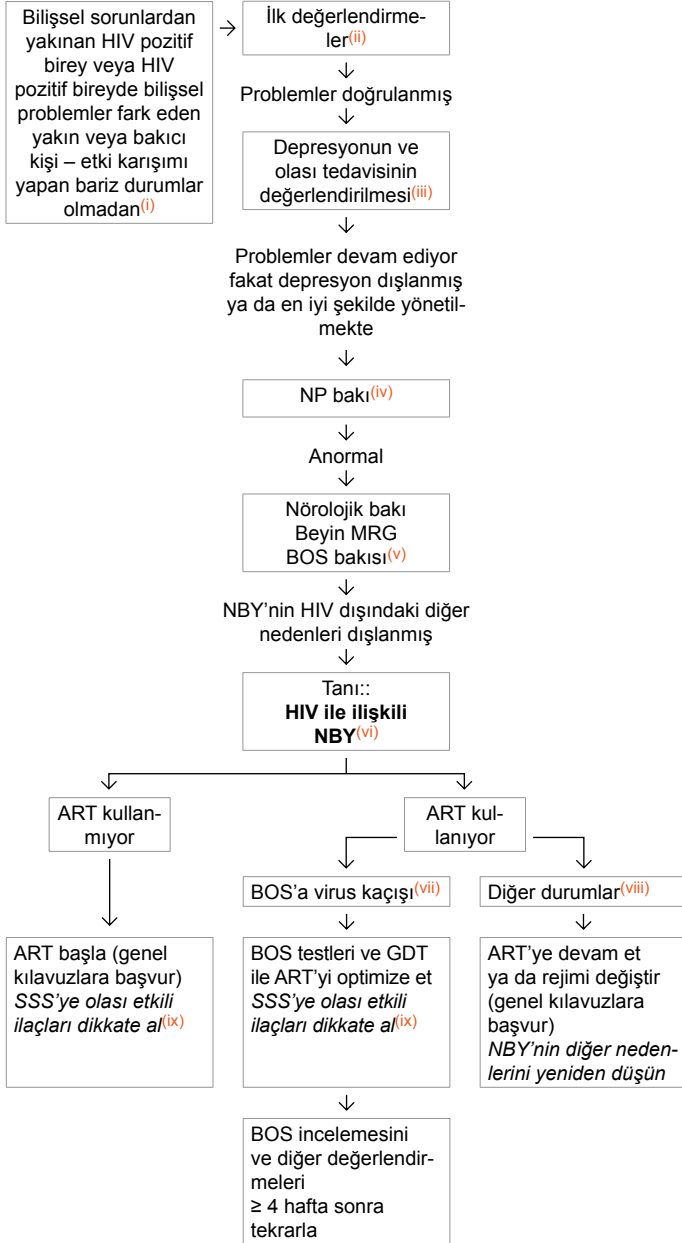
Bilişsel sorunlardan yakınan HIV pozitif birey veya HIV pozitif bireyde bilişsel problemler fark eden yakın veya bakıcı kişi – etki karışımı yapan bariz durumlar olmadan$^{(i)}$

İlk değerlendirmeler$^{(ii)}$

Problemler doğrulanmış

Depresyonun ve olası tedavisinin değerlendirilmesi$^{(iii)}$

Problemler devam ediyor fakat depresyon dışlanmış ya da en iyi şekilde yönetilmekte

NP bakı$^{(iv)}$

Anormal

Nörolojik bakı
Beyin MRG
BOS bakısı$^{(v)}$

NBY'nin HIV dışındaki diğer nedenleri dışlanmış

Tanı::
**HIV ile ilişkili NBY**$^{(vi)}$

ART kullanmıyor

ART kullanıyor

BOS'a virus kaçışı$^{(vii)}$

Diğer durumlar$^{(viii)}$

ART başla (genel kılavuzlara başvur)
*SSS'ye olası etkili ilaçları dikkate al*$^{(ix)}$

BOS testleri ve GDT ile ART'yi optimize et
*SSS'ye olası etkili ilaçları dikkate al*$^{(ix)}$

ART'ye devam et ya da rejimi değiştir (genel kılavuzlara başvur)
*NBY'nin diğer nedenlerini yeniden düşün*

BOS incelemesini ve diğer değerlendirmeleri ≥ 4 hafta sonra tekrarla